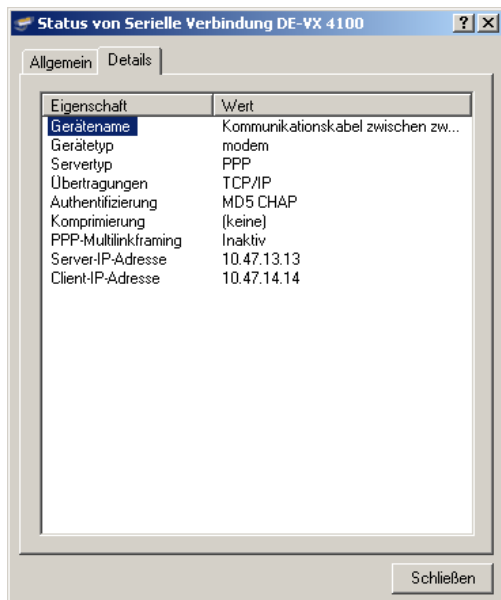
Status von Serielle Verbindung DE-VX 4100

?

×

Allgemein

Details

| Eigenschaft | Wert |
|---|---|
| Gerätename | Kommunikationskabel zwischen zw... |
| Gerätetyp | modem |
| Servertyp | PPP |
| Übertragungen | TCP/IP |
| Authentifizierung | MD5 CHAP |
| Komprimierung | (keine) |
| PPP-Multilinkframing | Inaktiv |
| Server-IP-Adresse | 10.47.13.13 |
| Client-IP-Adresse | 10.47.14.14 |

Schließen